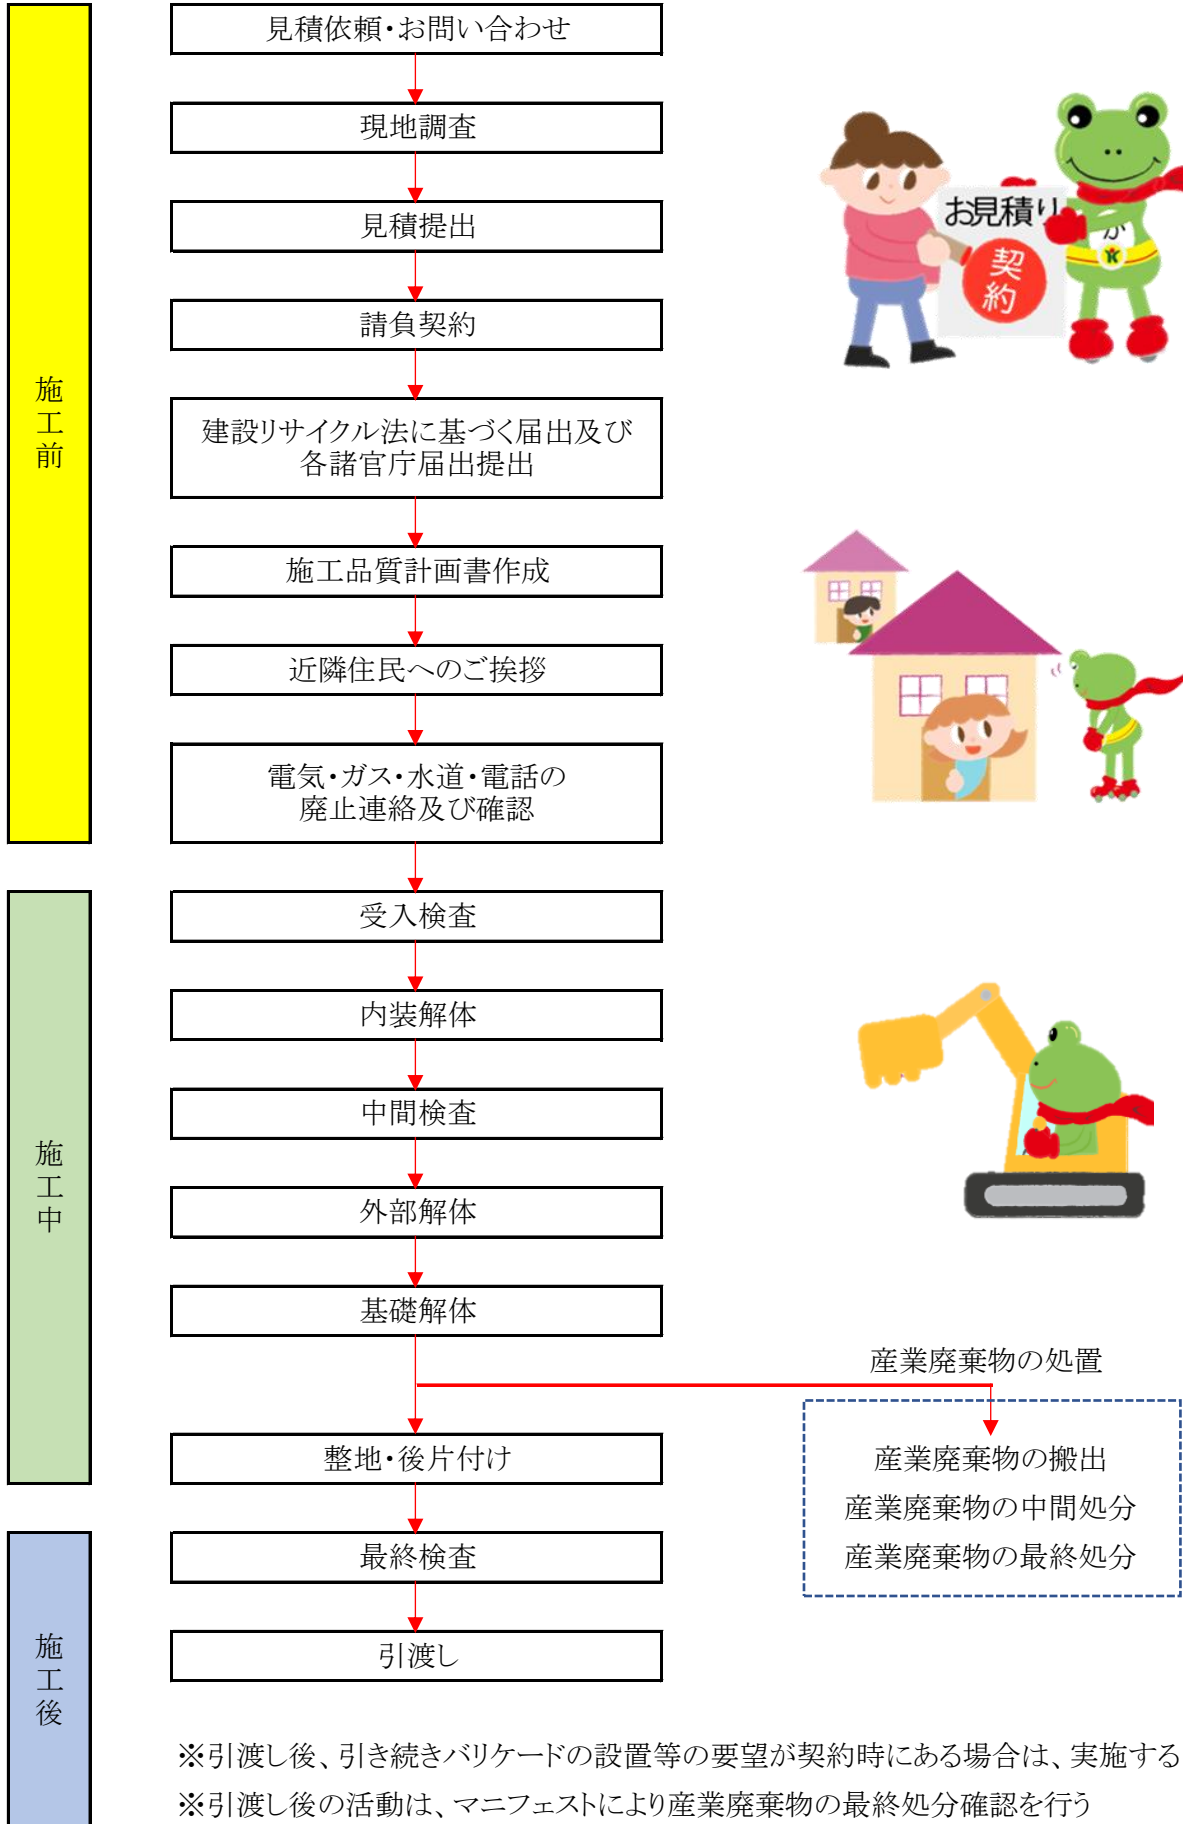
施工前

見積依頼・お問い合わせ

現地調査

見積提出

請負契約

建設リサイクル法に基づく届出及び各諸官庁届出提出

施工品質計画書作成

近隣住民へのご挨拶

電気・ガス・水道・電話の廃止連絡及び確認

お見積り

契約

施工中

受入検査

内装解体

中間検査

外部解体

基礎解体

産業廃棄物の処置

整地・後片付け

産業廃棄物の搬出
産業廃棄物の中間処分
産業廃棄物の最終処分

施工後

最終検査

引渡し

※引渡し後、引き続きバリケードの設置等の要望が契約時にある場合は、実施する
※引渡し後の活動は、マニフェストにより産業廃棄物の最終処分確認を行う